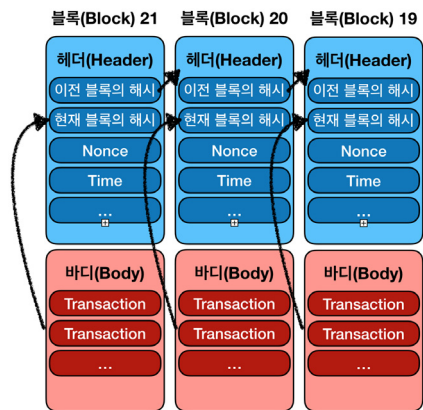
블록(Block) 21

헤더(Header)

이전 블록의 해시

현재 블록의 해시

Nonce

Time

...

바디(Body)

Transaction

Transaction

...

블록(Block) 20

헤더(Header)

이전 블록의 해시

현재 블록의 해시

Nonce

Time

...

바디(Body)

Transaction

Transaction

...

블록(Block) 19

헤더(Header)

이전 블록의 해시

현재 블록의 해시

Nonce

Time

...

바디(Body)

Transaction

Transaction

...